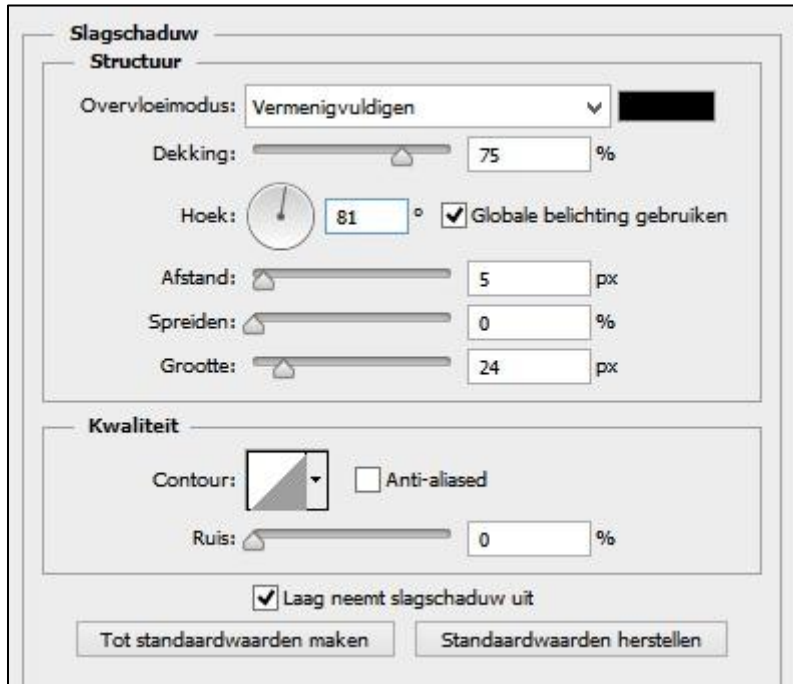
Slagschaduw

Structuur

Overvloeimodus: Vermenigvuldigen

Dekking: 75 %

Hoek: 81 ° Globale belichting gebruiken

Afstand: 5 px

Spreiden: 0 %

Grootte: 24 px

Kwaliteit

Contour: Anti-aliased

Ruis: 0 %

Laag neemt slagschaduw uit

Tot standaardwaarden maken

Standaardwaarden herstellen